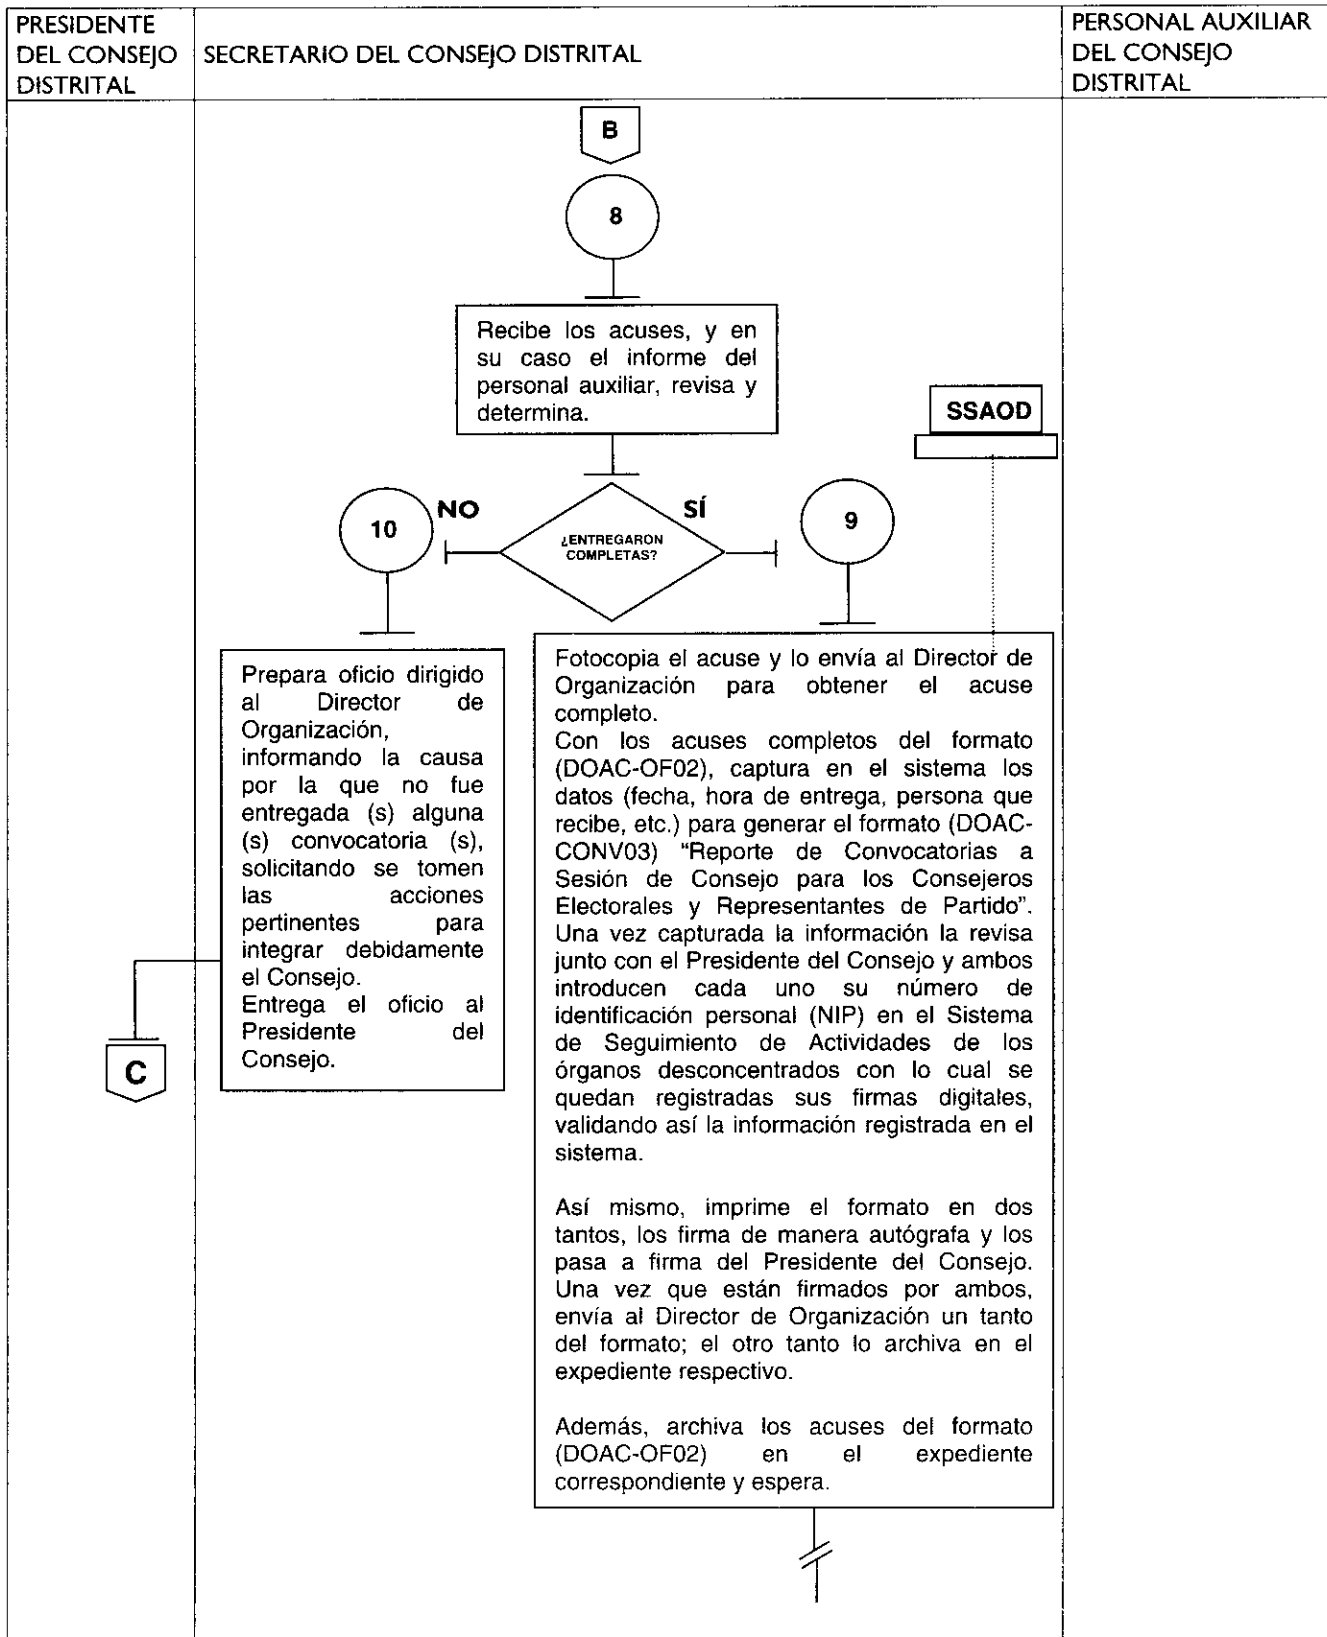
PRESIDENTE DEL CONSEJO DISTRITAL

SECRETARIO DEL CONSEJO DISTRITAL

PERSONAL AUXILIAR DEL CONSEJO DISTRITAL

B

8

Recibe los acuses, y en su caso el informe del personal auxiliar, revisa y determina.

SSAOD

10

NO

¿ENTREGARON COMPLETAS?

SÍ

9

Prepara oficio dirigido al Director de Organización, informando la causa por la que no fue entregada (s) alguna (s) convocatoria (s), solicitando se tomen las acciones pertinentes para integrar debidamente el Consejo.
Entrega el oficio al Presidente del Consejo.

C

Fotocopia el acuse y lo envía al Director de Organización para obtener el acuse completo.
Con los acuses completos del formato (DOAC-OF02), captura en el sistema los datos (fecha, hora de entrega, persona que recibe, etc.) para generar el formato (DOAC-CONV03) "Reporte de Convocatorias a Sesión de Consejo para los Consejeros Electorales y Representantes de Partido". Una vez capturada la información la revisa junto con el Presidente del Consejo y ambos introducen cada uno su número de identificación personal (NIP) en el Sistema de Seguimiento de Actividades de los órganos desconcentrados con lo cual se quedan registradas sus firmas digitales, validando así la información registrada en el sistema.

Así mismo, imprime el formato en dos tantos, los firma de manera autógrafa y los pasa a firma del Presidente del Consejo. Una vez que están firmados por ambos, envía al Director de Organización un tanto del formato; el otro tanto lo archiva en el expediente respectivo.

Además, archiva los acuses del formato (DOAC-OF02) en el expediente correspondiente y espera.